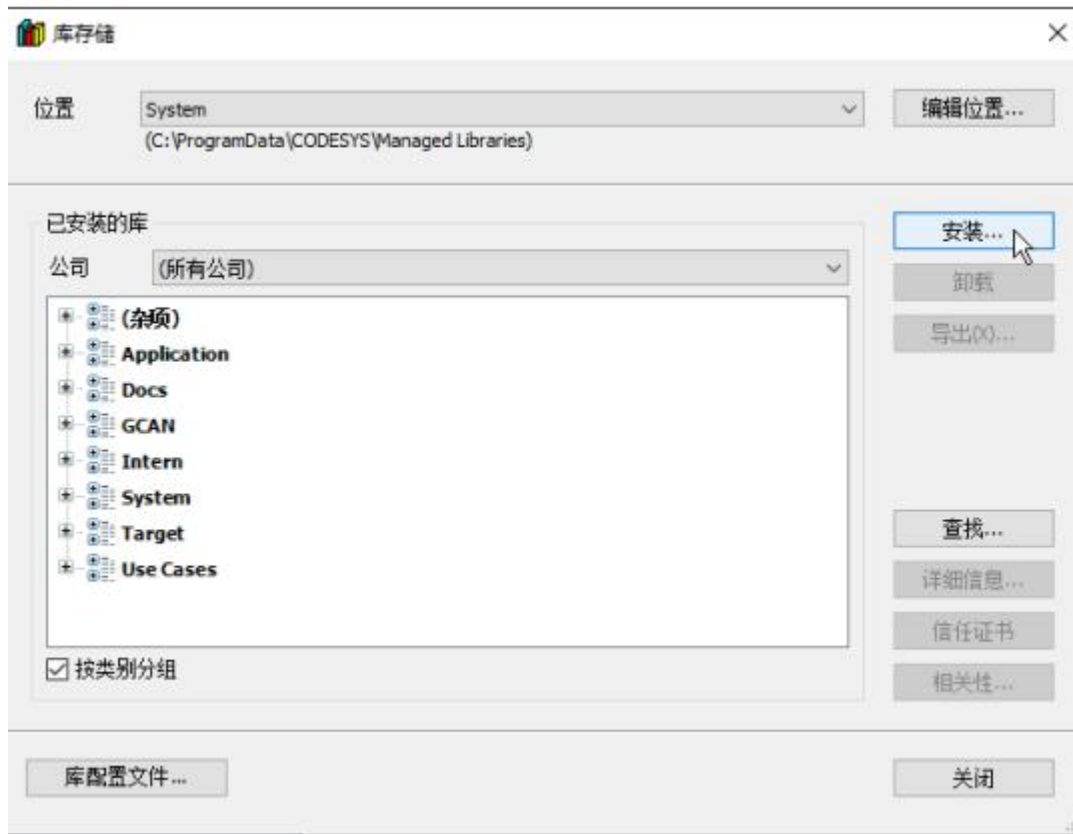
库存储

×

位置 System

(C:\ProgramData\CODESYS\Managed Libraries)

编辑位置...

已安装的库

公司 (所有公司)

(杂项)
Application
Docs
GCAN
Intern
System
Target
Use Cases

☑ 按类别分组

安装...
卸载
导出(X)...
查找...
详细信息...
信任证书
相关性...

库配置文件...

关闭